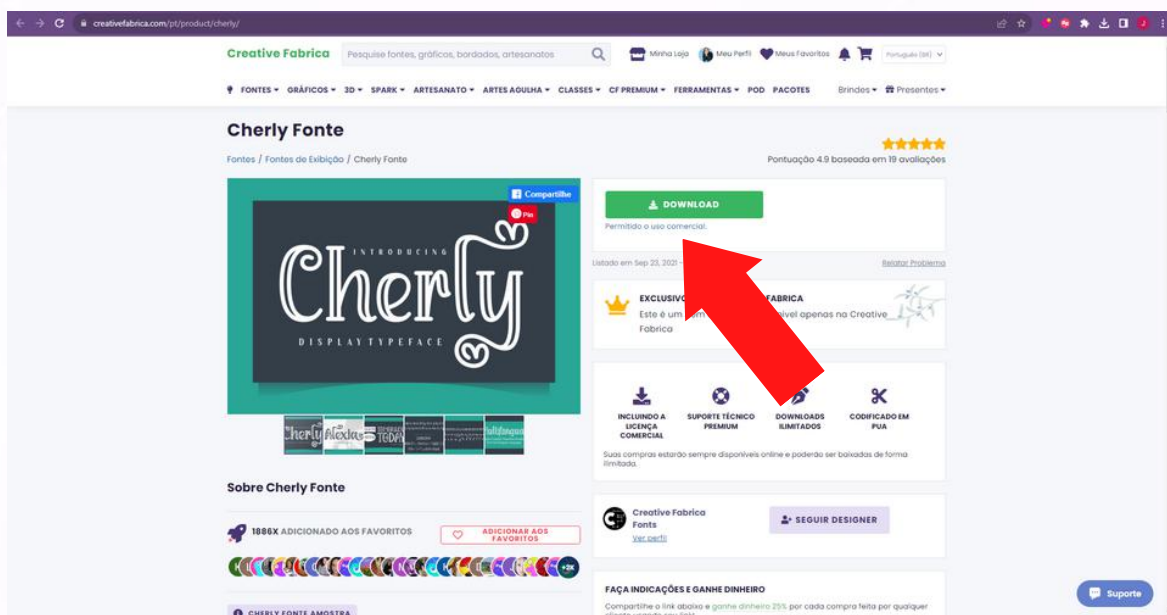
creativefabrica.com/pt/product/cherly/

Creative Fabrica Pesquise fontes, gráficos, bordados, artesanatos Minha Loja Meu Perfil Meus Favoritos Português (BR)

FONTES GRÁFICOS 3D SPARK ARTESANATO ARTES AGULHA CLASSES CF PREMIUM FERRAMENTAS POD PACOTES Brindes Presentes

Cherly Fonte

Fontes / Fontes de Exibição / Cherly Fonte

Pontuação 4.9 baseada em 19 avaliações

Compartilhe
Pin

INTRODUCING
Cherly
DISPLAY TYPEFACE

DOWNLOAD
Permitido o uso comercial.

Listado em Sep 23, 2021 · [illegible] Relatar Problema

EXCLUSIVO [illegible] FABRICA
Este é um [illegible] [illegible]ível apenas na Creative Fabrica

INCLUINDO A LICENÇA COMERCIAL
SUPORTE TÉCNICO PREMIUM
DOWNLOADS ILIMITADOS
CODIFICADO EM PUA

Suas compras estarão sempre disponíveis online e poderão ser baixadas de forma ilimitada.

Sobre Cherly Fonte

1886X ADICIONADO AOS FAVORITOS
ADICIONAR AOS FAVORITOS

+2K

CHERLY FONTE AMOSTRA

Creative Fabrica Fonts
Ver perfil
SEGUIR DESIGNER

FAÇA INDICAÇÕES E GANHE DINHEIRO
Compartilhe o link abaixo e ganhe dinheiro 25% por cada compra feita por qualquer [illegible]

Suporte